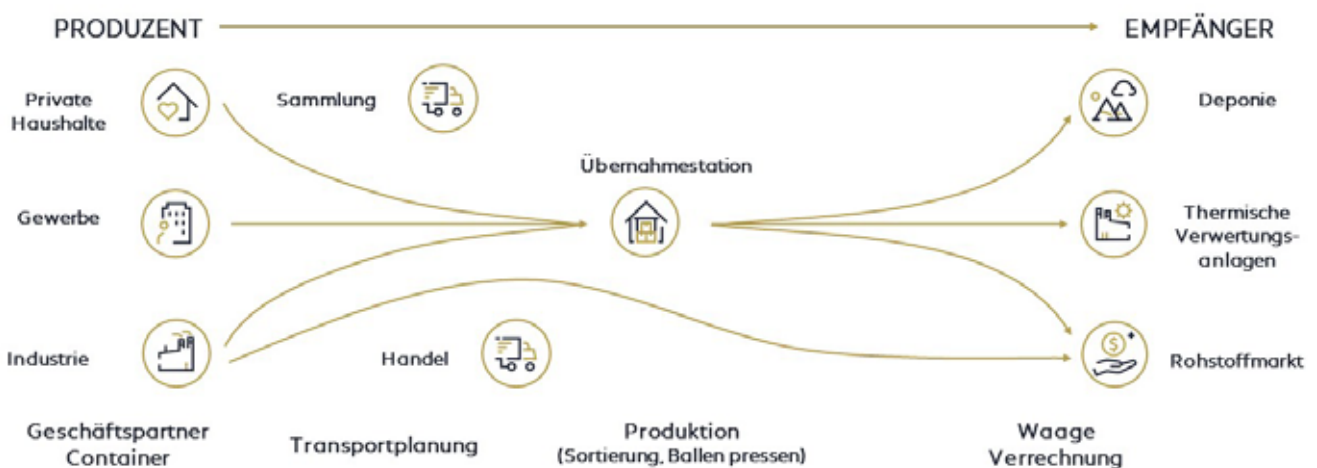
PRODUZENT

EMPFÄNGER

Private Haushalte

Sammlung

Deponie

Übernahmestation

Gewerbe

Thermische Verwertungsanlagen

Industrie

Handel

Rohstoffmarkt

Geschäftspartner Container

Transportplanung

Produktion (Sortierung, Ballen pressen)

Waage Verrechnung